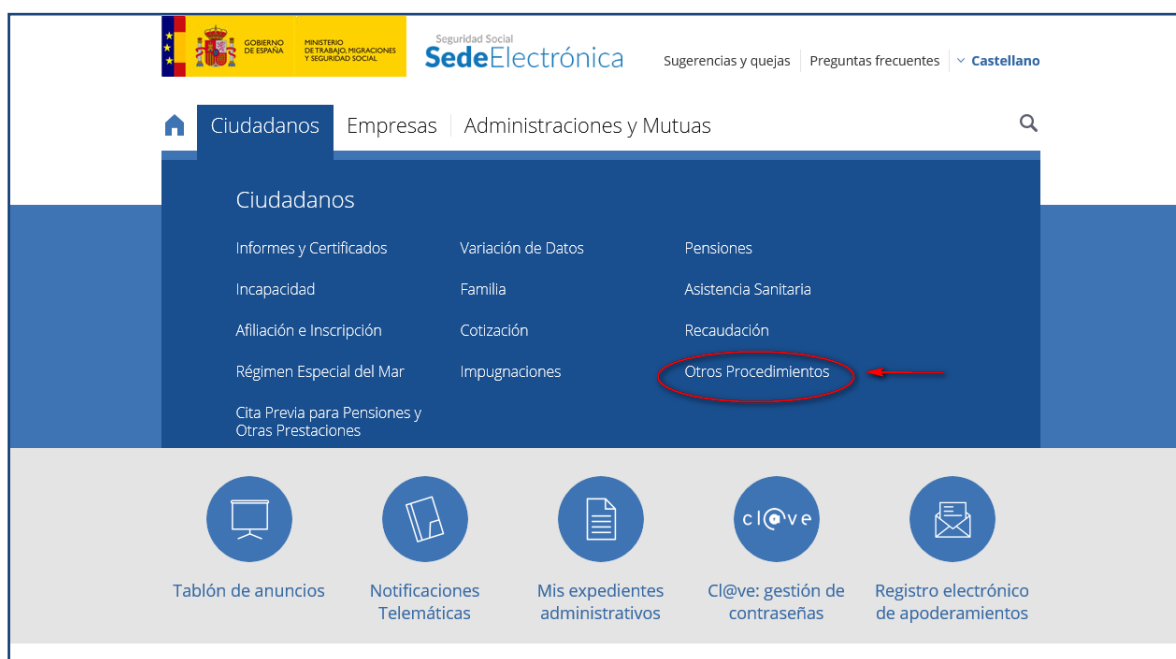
GOBIERNO DE ESPAÑA
MINISTERIO DE TRABAJO, MIGRACIONES Y SEGURIDAD SOCIAL

Seguridad Social
SedeElectrónica

Sugerencias y quejas | Preguntas frecuentes | Castellano

Ciudadanos | Empresas | Administraciones y Mutuas

Ciudadanos

Informes y Certificados
Incapacidad
Afiliación e Inscripción
Régimen Especial del Mar
Cita Previa para Pensiones y Otras Prestaciones

Variación de Datos
Familia
Cotización
Impugnaciones

Pensiones
Asistencia Sanitaria
Recaudación
Otros Procedimientos

cl@ve

Tablón de anuncios

Notificaciones Telemáticas

Mis expedientes administrativos

Cl@ve: gestión de contraseñas

Registro electrónico de apoderamientos